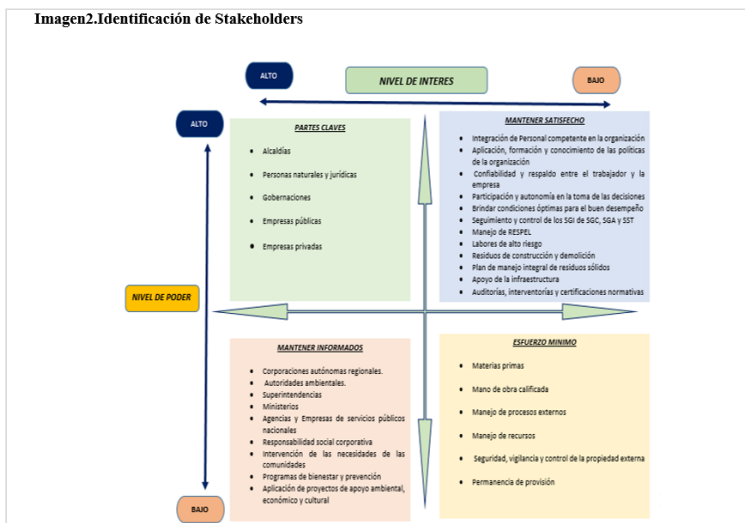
Imagen2.Identificación de Stakeholders

ALTO

NIVEL DE INTERES

BAJO

ALTO

PARTES CLAVES

- Alcaldías
- Personas naturales y jurídicas
- Gobernaciones
- Empresas públicas
- Empresas privadas

MANTENER SATISFECHO

- Integración de Personal competente en la organización
- Aplicación, formación y conocimiento de las políticas de la organización
- Confiabilidad y respaldo entre el trabajador y la empresa
- Participación y autonomía en la toma de las decisiones
- Brindar condiciones óptimas para el buen desempeño
- Seguimiento y control de los SGI de SGC, SGA y SST
- Manejo de RESPEL
- Labores de alto riesgo
- Residuos de construcción y demolición
- Plan de manejo integral de residuos sólidos
- Apoyo de la infraestructura
- Auditorías, interventorías y certificaciones normativas

NIVEL DE PODER

MANTENER INFORMADOS

- Corporaciones autónomas regionales.
- Autoridades ambientales.
- Superintendencias
- Ministerios
- Agencias y Empresas de servicios públicos nacionales
- Responsabilidad social corporativa
- Intervención de las necesidades de las comunidades
- Programas de bienestar y prevención
- Aplicación de proyectos de apoyo ambiental, económico y cultural

ESFUERZO MINIMO

- Materias primas
- Mano de obra calificada
- Manejo de procesos externos
- Manejo de recursos
- Seguridad, vigilancia y control de la propiedad externa
- Permanencia de provisión

BAJO